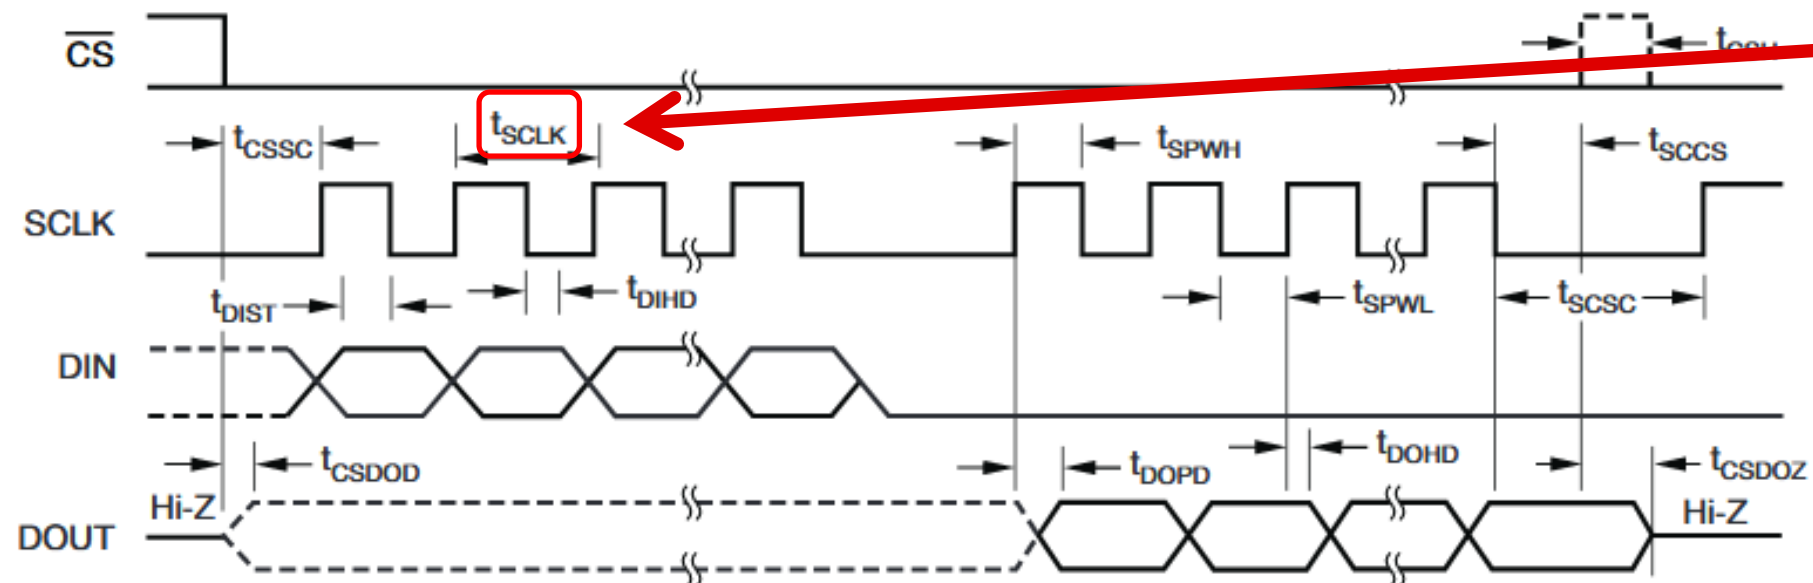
$\overline{CS}$

$t_{CSH}$

$t_{CSSC}$

$t_{SCLK}$

$t_{SPWH}$

$t_{SCCS}$

SCLK

$t_{DIST}$

$t_{DIHD}$

$t_{SPWL}$

$t_{SCSC}$

DIN

$t_{CSDOD}$

$t_{DOPD}$

$t_{DOHD}$

$t_{CSDOZ}$

Hi-Z

DOUT

Hi-Z